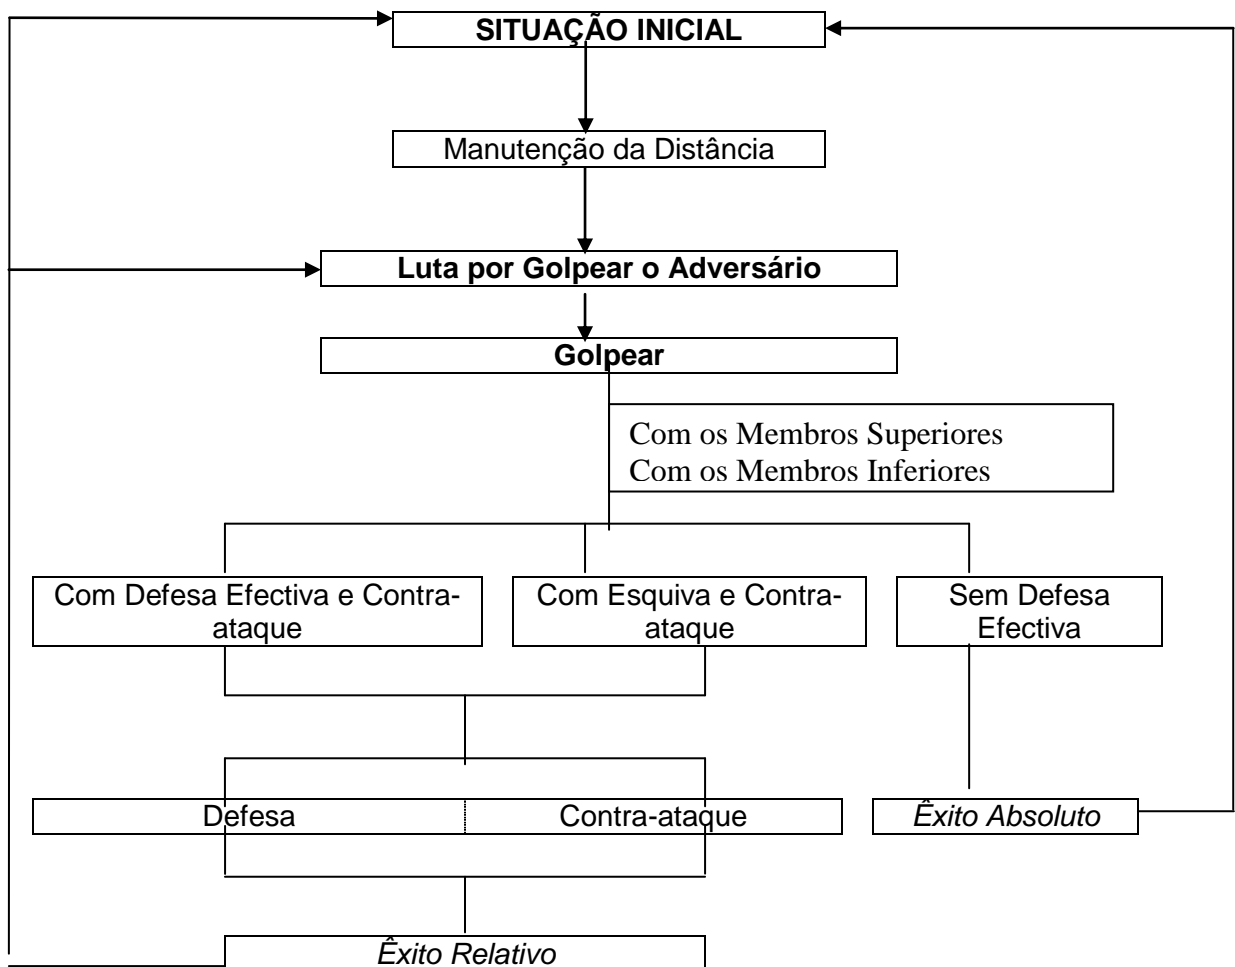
SITUAÇÃO INICIAL

Manutenção da Distância

Luta por Golpear o Adversário

Golpear

Com os Membros Superiores
Com os Membros Inferiores

Com Defesa Efectiva e Contra-ataque

Com Esquiva e Contra-ataque

Sem Defesa Efectiva

Defesa

Contra-ataque

Êxito Absoluto

Êxito Relativo